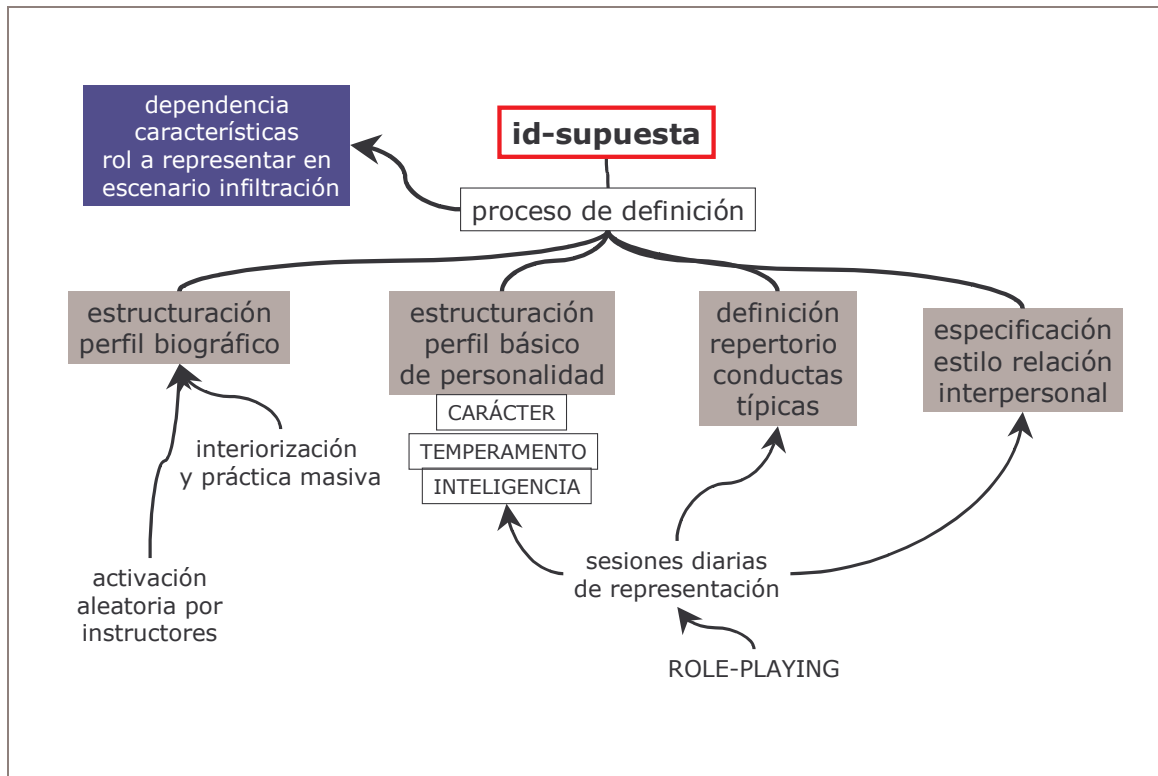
id-supuesta

dependencia características rol a representar en escenario infiltración

proceso de definición

estructuración perfil biográfico

estructuración perfil básico de personalidad

CARÁCTER

TEMPERAMENTO

INTELIGENCIA

definición repertorio conductas típicas

especificación estilo relación interpersonal

interiorización y práctica masiva

activación aleatoria por instructores

sesiones diarias de representación

ROLE-PLAYING